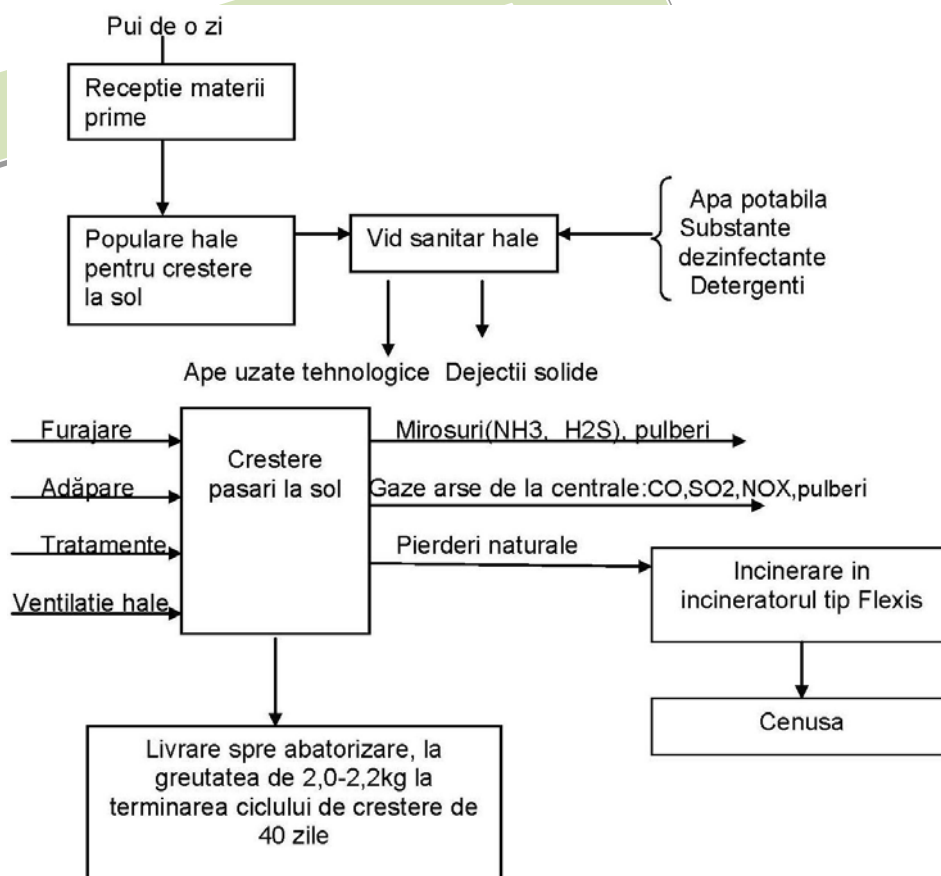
Pui de o zi

Receptie materii prime

Populare hale pentru crestere la sol

Vid sanitar hale

Apa potabila
Substante dezinfectante
Detergenti

Ape uzate tehnologice

Dejectii solide

Furajare

Adăpare

Tratamente

Ventilatie hale

Crestere pasari la sol

Mirosuri(NH3, H2S), pulberi

Gaze arse de la centrale:CO,SO2,NOX,pulberi

Pierderi naturale

Incinerare in incineratorul tip Flexis

Cenusa

Livrare spre abatorizare, la greutatea de 2,0-2,2kg la terminarea ciclului de crestere de 40 zile